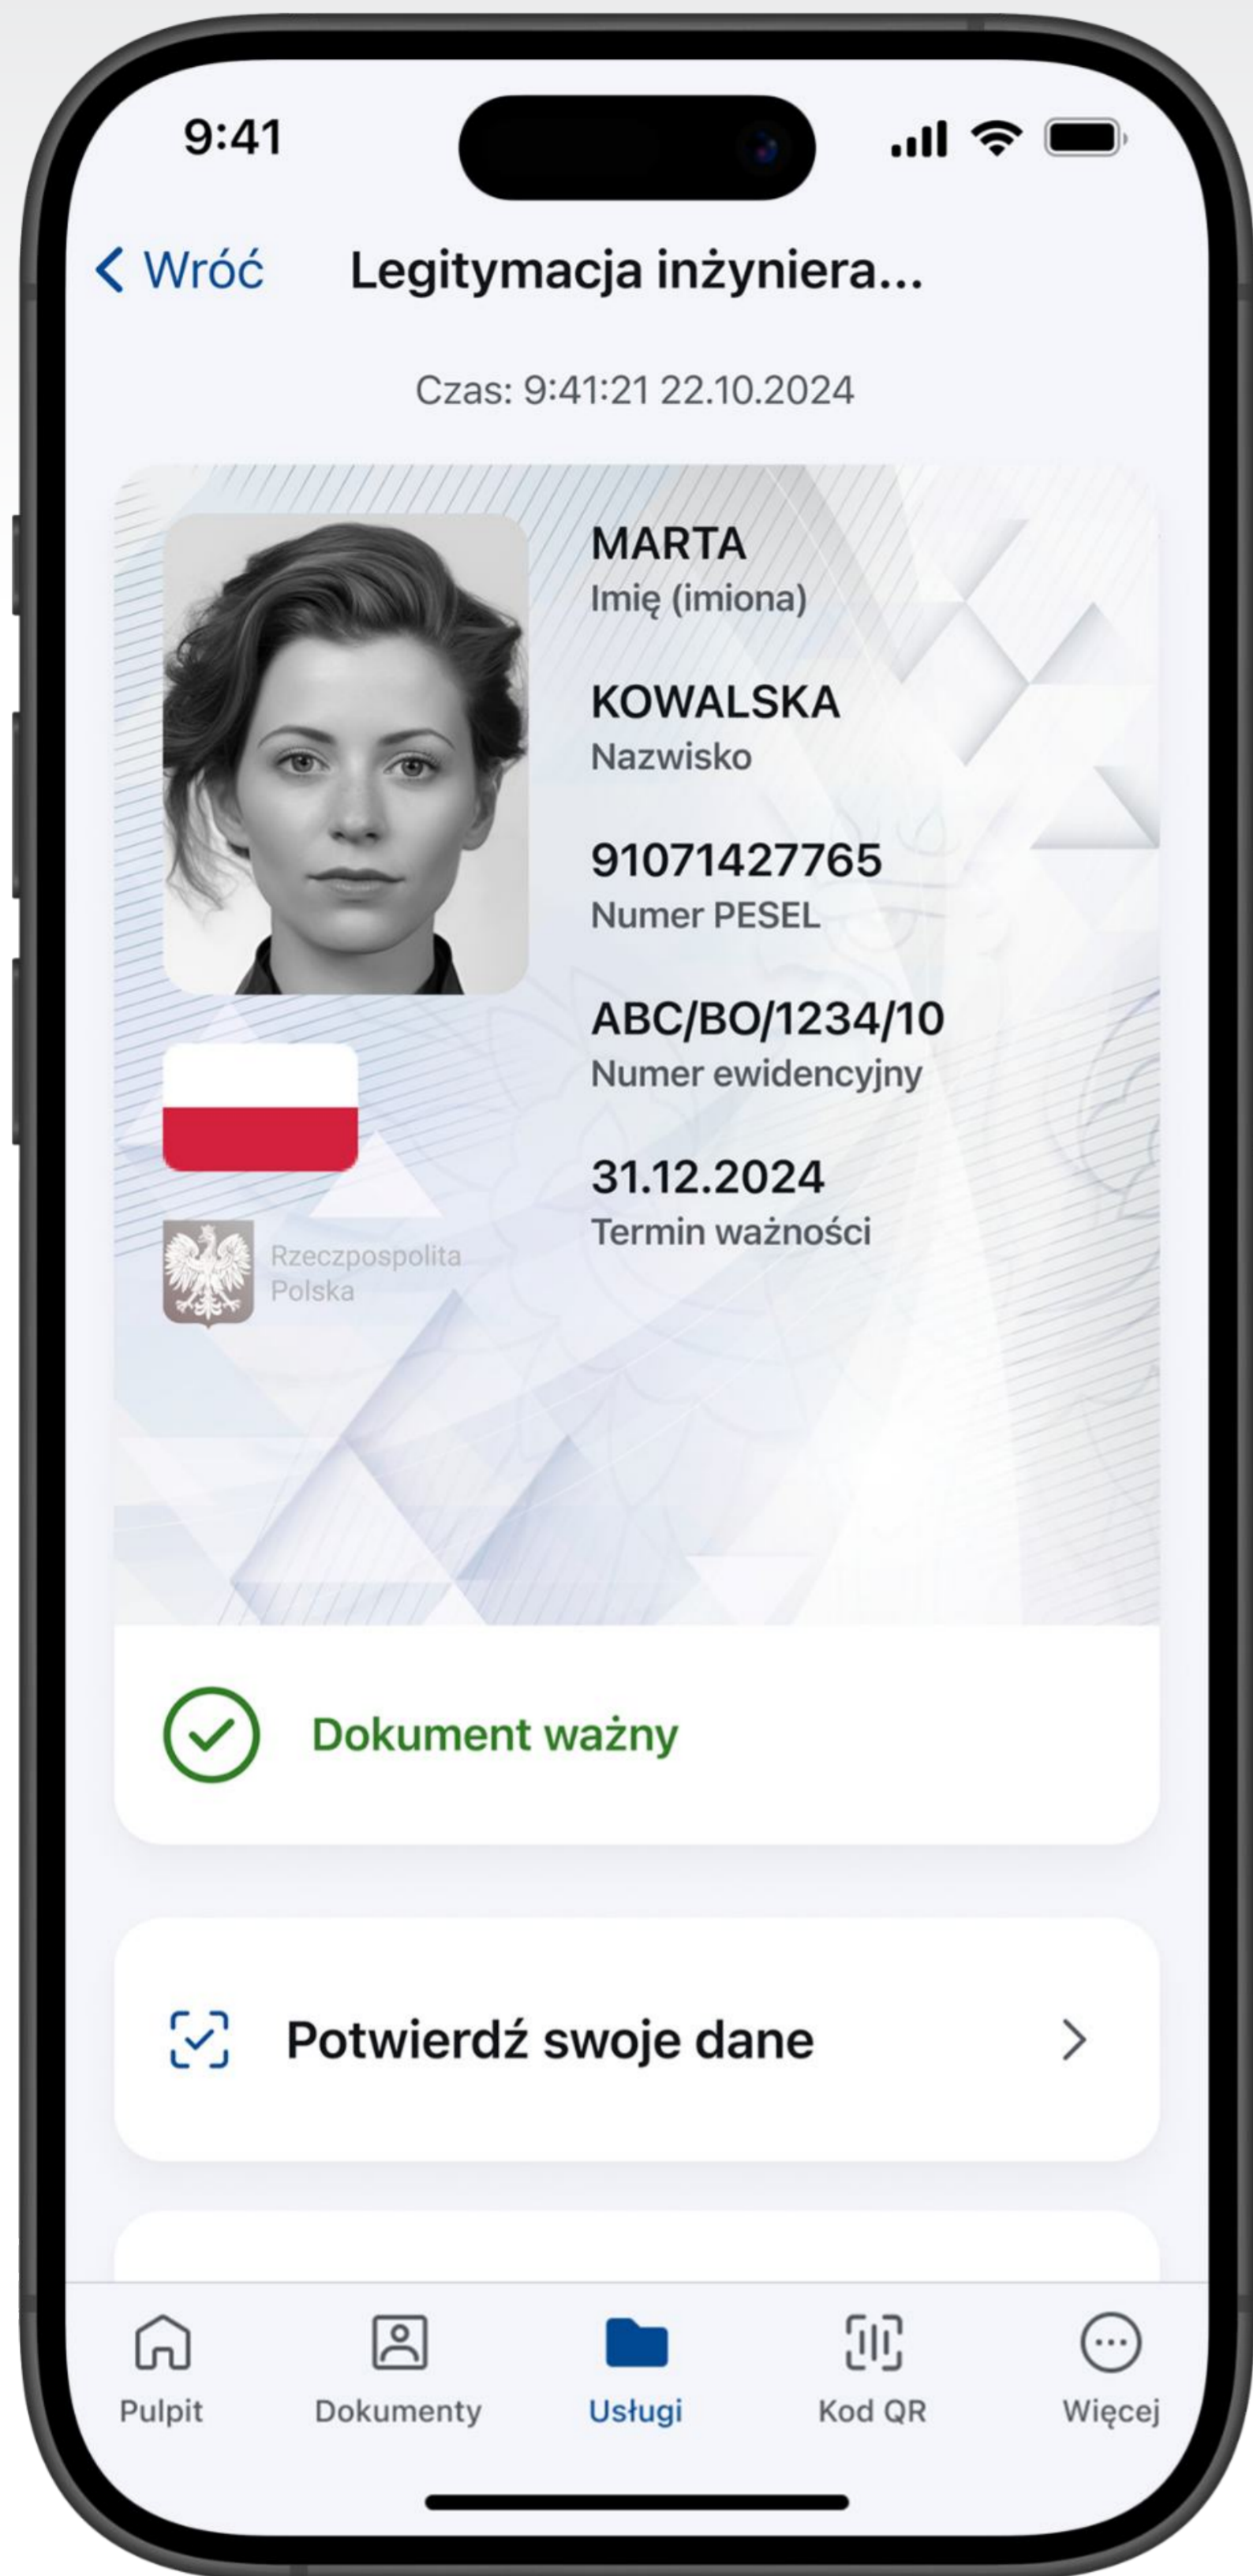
9:41

Wróć Legitymacja inżyniera...

Czas: 9:41:21 22.10.2024

MARTA
Imię (imiona)

KOWALSKA
Nazwisko

91071427765
Numer PESEL

ABC/BO/1234/10
Numer ewidencyjny

31.12.2024
Termin ważności

Rzeczpospolita Polska

Dokument ważny

Potwierdź swoje dane

Pulpit Dokumenty Usługi Kod QR Więcej